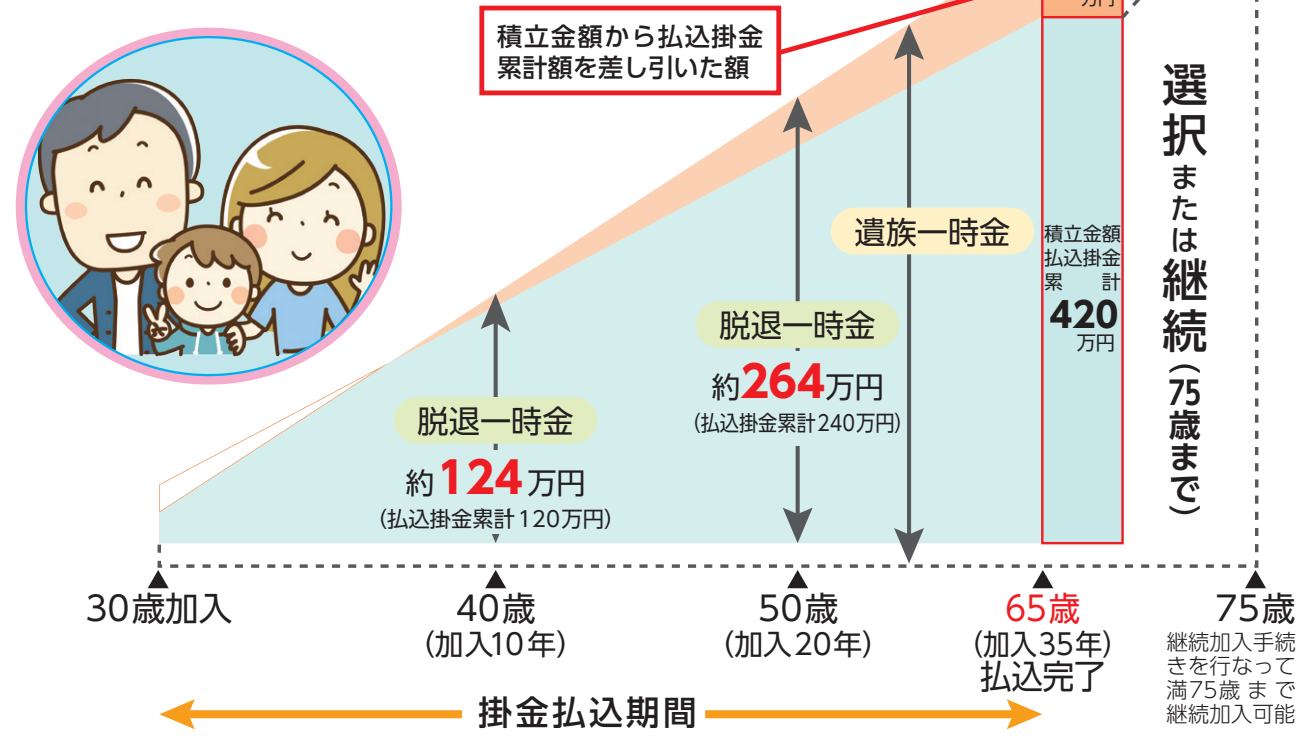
積立金額から払込掛金累計額を差し引いた額

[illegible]万円

選択または継続(75歳まで)

遺族一時金

積立金額
払込掛金
累　計
420
万円

脱退一時金
約264万円
(払込掛金累計240万円)

脱退一時金
約124万円
(払込掛金累計120万円)

30歳加入

40歳
(加入10年)

50歳
(加入20年)

65歳
(加入35年)
払込完了

75歳
継続加入手続きを行なって満75歳まで継続加入可能

掛金払込期間